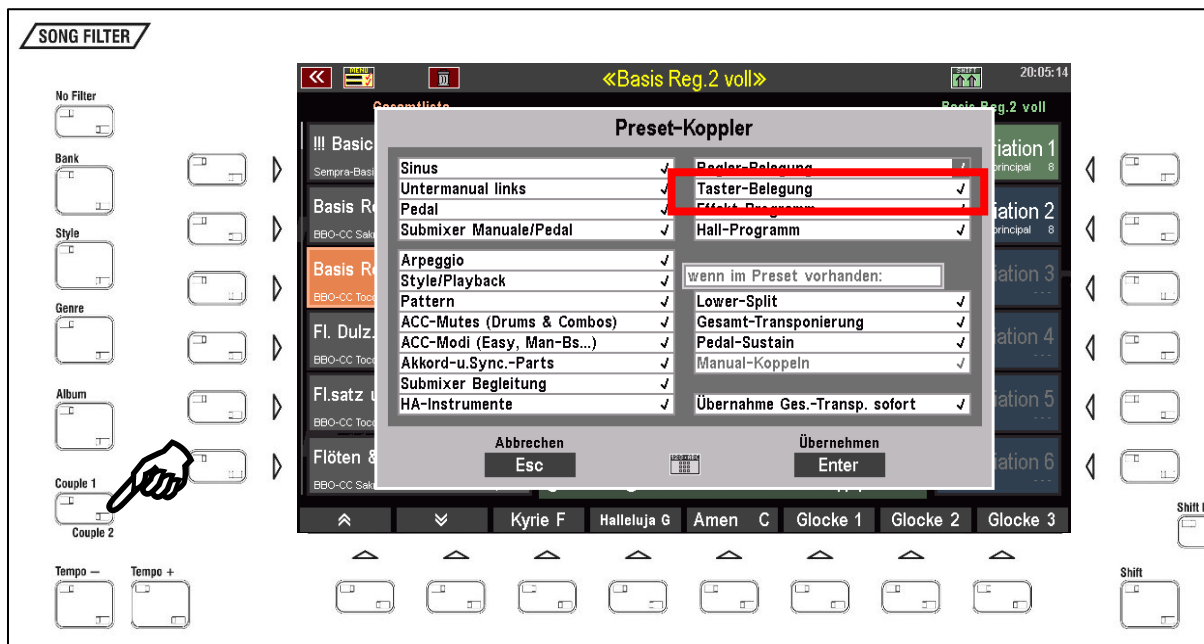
SONG FILTER

No Filter

Bank

Style

Genre

Album

Couple 1

Couple 2

Tempo —

Tempo +

«Basis Reg.2 voll»

20:05:14

Gesamtliste

Basis Reg.2 voll

!!! Basic

Sempra-Basi

Basis R

BBO-CC Sak

Basis R

BBO-CC Toc

Fl. Dulz.

BBO-CC Toc

Fl.satz

BBO-CC Toc

Flöten &

BBO-CC Sak

Preset-Koppler

| | |
|---|---|
| Sinus | ✓ |
| Untermanual links | ✓ |
| Pedal | ✓ |
| Submixer Manuale/Pedal | ✓ |

| | |
|---|---|
| Regler-Belegung | ✓ |
| Taster-Belegung | ✓ |
| Effekt-Programm | ✓ |
| Hall-Programm | ✓ |

| | |
|---|---|
| Arpeggio | ✓ |
| Style/Playback | ✓ |
| Pattern | ✓ |
| ACC-Mutes (Drums & Combos) | ✓ |
| ACC-Modi (Easy, Man-Bs...) | ✓ |
| Akkord-u.Sync.-Parts | ✓ |
| Submixer Begleitung | ✓ |
| HA-Instrumente | ✓ |

wenn im Preset vorhanden:

| | |
|---|---|
| Lower-Split | ✓ |
| Gesamt-Transponierung | ✓ |
| Pedal-Sustain | ✓ |
| Manual-Koppeln | ✓ |

| | |
|---|---|
| Übernahme Ges.-Transp. sofort | ✓ |

Abbrechen
Esc

Übernehmen
Enter

Variation 1
principal 8

Variation 2
principal 8

Variation 3

Variation 4

Variation 5

Variation 6

Kyrie F

Halleluja G

Amen C

Glocke 1

Glocke 2

Glocke 3

Shift

Shift